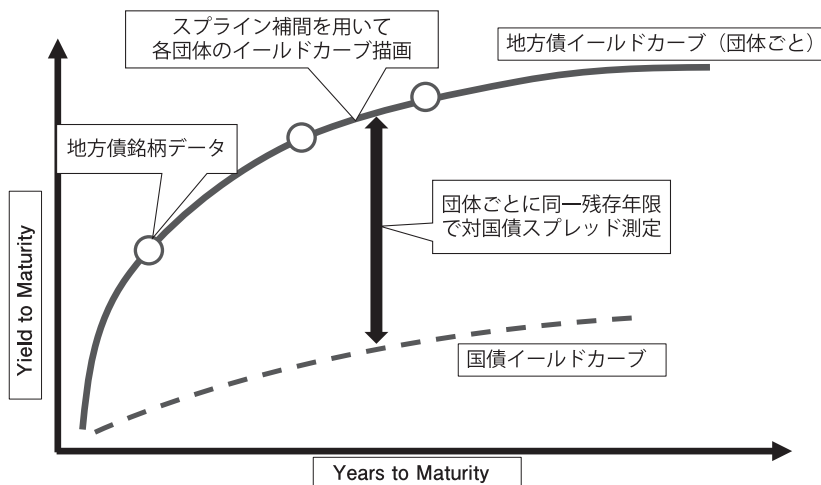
スプライン補間を用いて各団体のイールドカーブ描画

地方債イールドカーブ（団体ごと）

地方債銘柄データ

団体ごとに同一残存年限で対国債スプレッド測定

国債イールドカーブ

Yield to Maturity

Years to Maturity